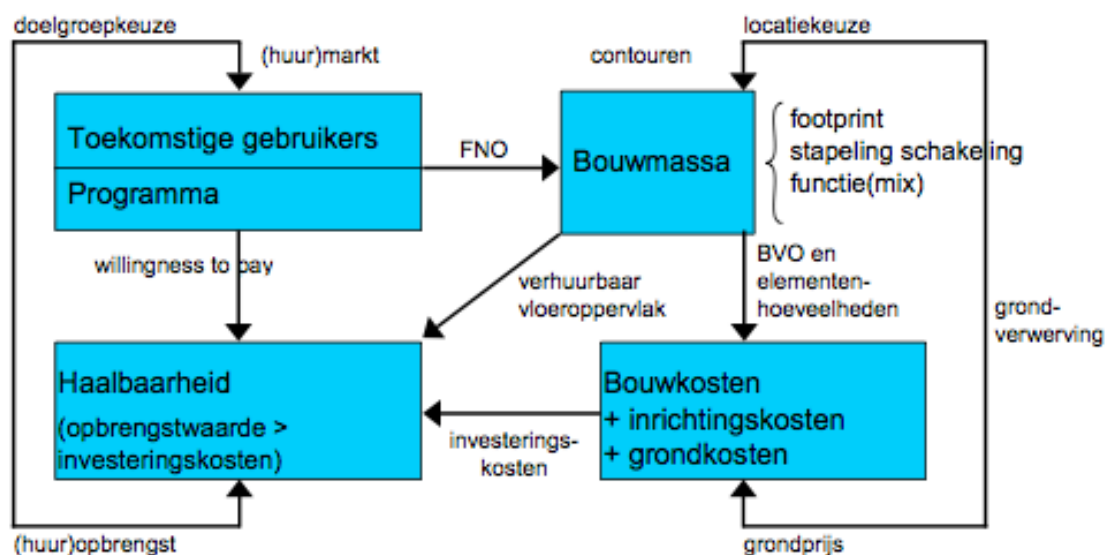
doelgroepkeuze

(huur)markt

Toekomstige gebruikers

Programma

FNO

contouren

locatiekeuze

Bouwmassa

footprint
stapeling schakeling
functie(mix)

willingness to pay

verhuurbaar vloeroppervlak

BVO en elementen-hoeveelheden

grond-verwerving

Haalbaarheid
(opbrengstwaarde > investeringskosten)

investerings-kosten

Bouwkosten
+ inrichtingskosten
+ grondkosten

(huur)opbrengst

grondprijs